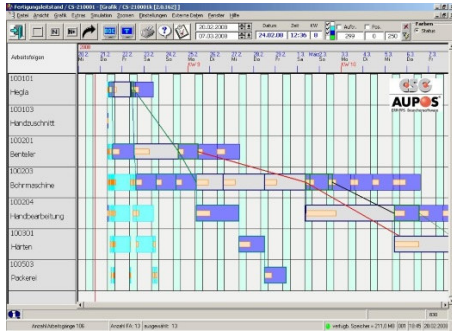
Fertigungsleitstand / CS-210001 [Grafik / CS-210001b [LB.162]]
Datei Ansicht Grafik Extras Simulation Zoomen Einstellungen Externe Daten Fenster Hilfe

20.02.2008 07.03.2008 Datum 24.02.08 KW 12:36 8 Aufo. 299 Pos. 0 250 Farben Status

2008
Arbeitsfolgen
100101
Hiegla
100103
Handzuschnitt
100201
Benteler
100203
Bohrmaschine
100204
Handbearbeitung
100301
Härten
100503
Packerei

AUPOS

Anzahl Arbeitsgänge 106 | Anzahl Fe 13 | ausgewählt 13 | verfügb. Speicher = 271.0 MB | 305 | 15:49 | 28.02.2008